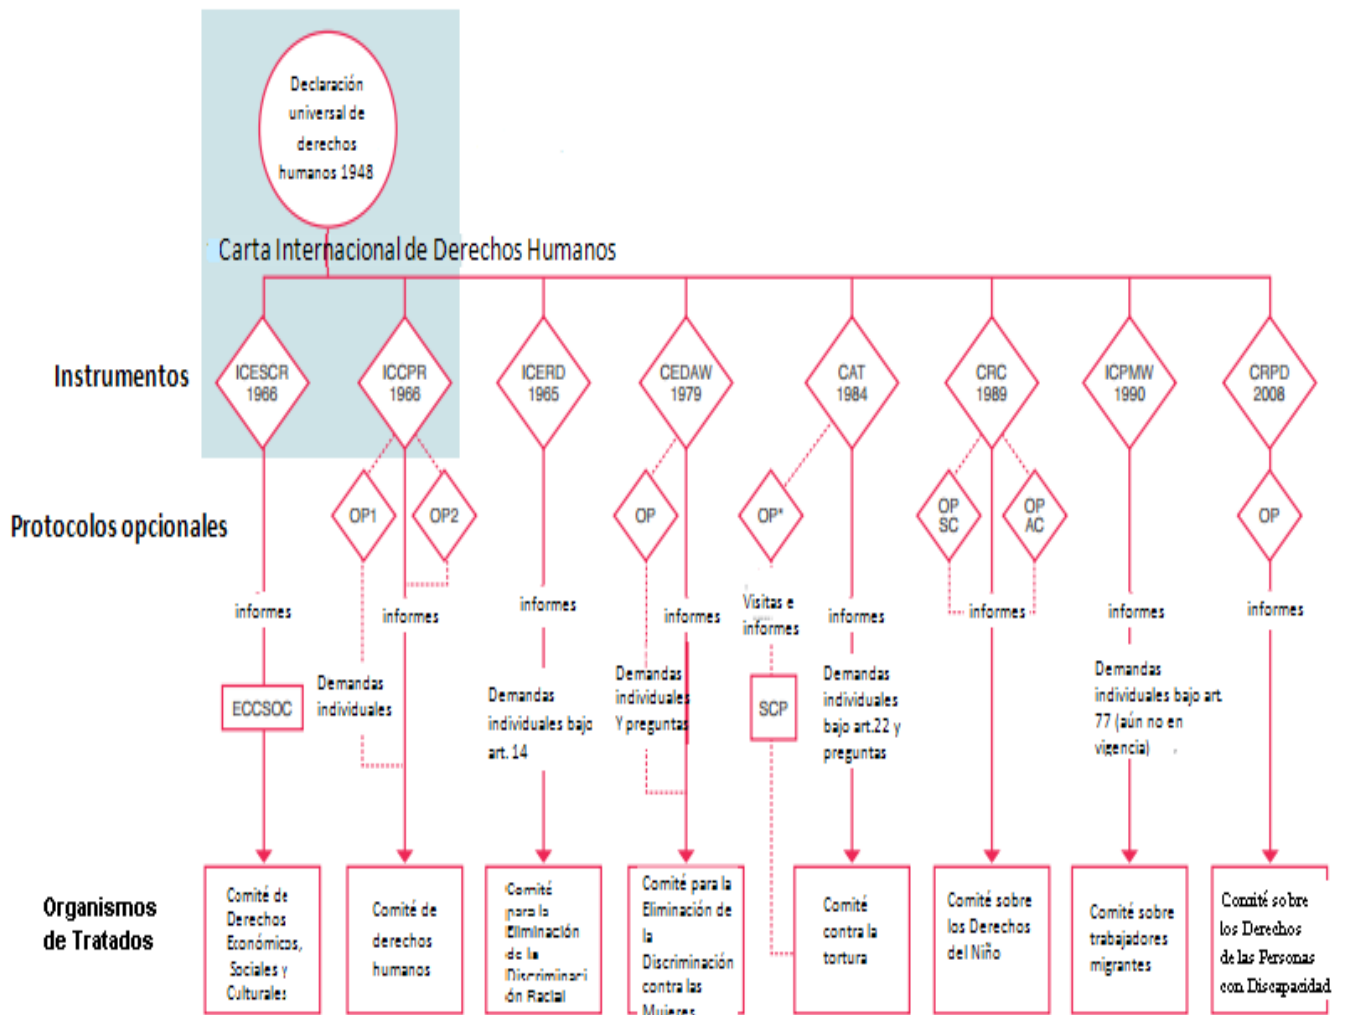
Declaración universal de derechos humanos 1948

Carta Internacional de Derechos Humanos

Instrumentos

ICESCR 1966

ICCPR 1966

ICERD 1965

CEDAW 1979

CAT 1984

CRC 1989

ICPMW 1990

CRPD 2008

Protocolos opcionales

OP1

OP2

OP

OP*

OP SC

OP AC

OP

informes

informes

informes

informes

Visitas e informes

informes

informes

informes

informes

ECCSOC

Demandas individuales

Demandas individuales bajo art. 14

Demandas individuales Y preguntas

SCP

Demandas individuales bajo art.22 y preguntas

Demandas individuales bajo art. 77 (aún no en vigencia)

Organismos de Tratados

Comité de Derechos Económicos, Sociales y Culturales

Comité de derechos humanos

Comité para la Eliminación de la Discriminación Racial

Comité para la Eliminación de la Discriminación contra las Mujeres

Comité contra la tortura

Comité sobre los Derechos del Niño

Comité sobre trabajadores migrantes

Comité sobre los Derechos de las Personas con Discapacidad